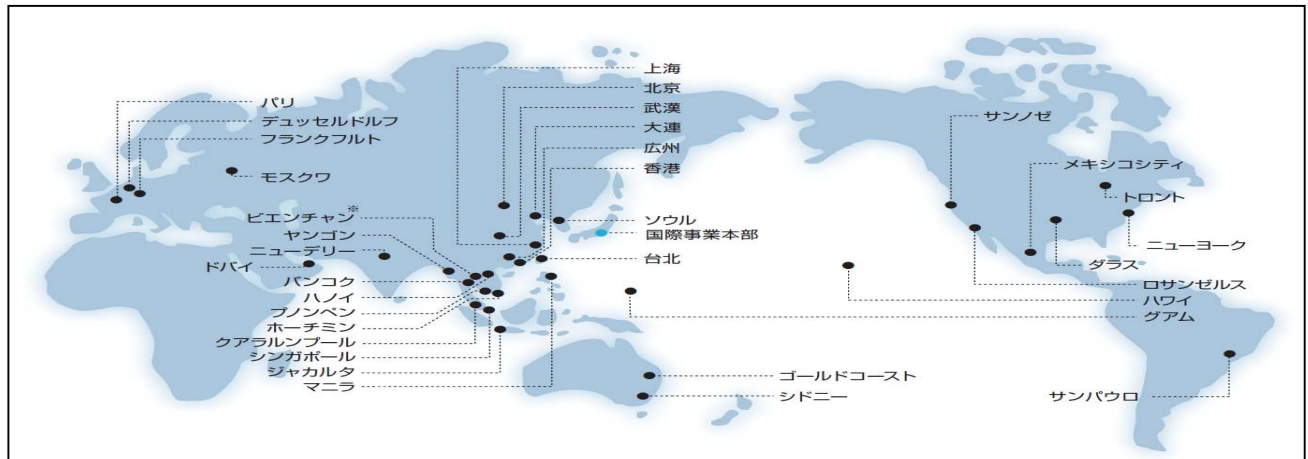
パリ
デュッセルドルフ
フランクフルト
モスクワ
ビエンチャン※
ヤンゴン
ニューデリー
ドバイ
バンコク
ハノイ
プノンペン
ホーチミン
クアラルンプール
シンガポール
ジャカルタ
マニラ

上海
北京
武漢
大連
広州
香港
ソウル
国際事業本部
台北

ゴールドコースト
シドニー

サンノゼ
メキシコシティ
トロント
ニューヨーク
ダラス
ロサンゼルス
ハワイ
グアム
サンパウロ